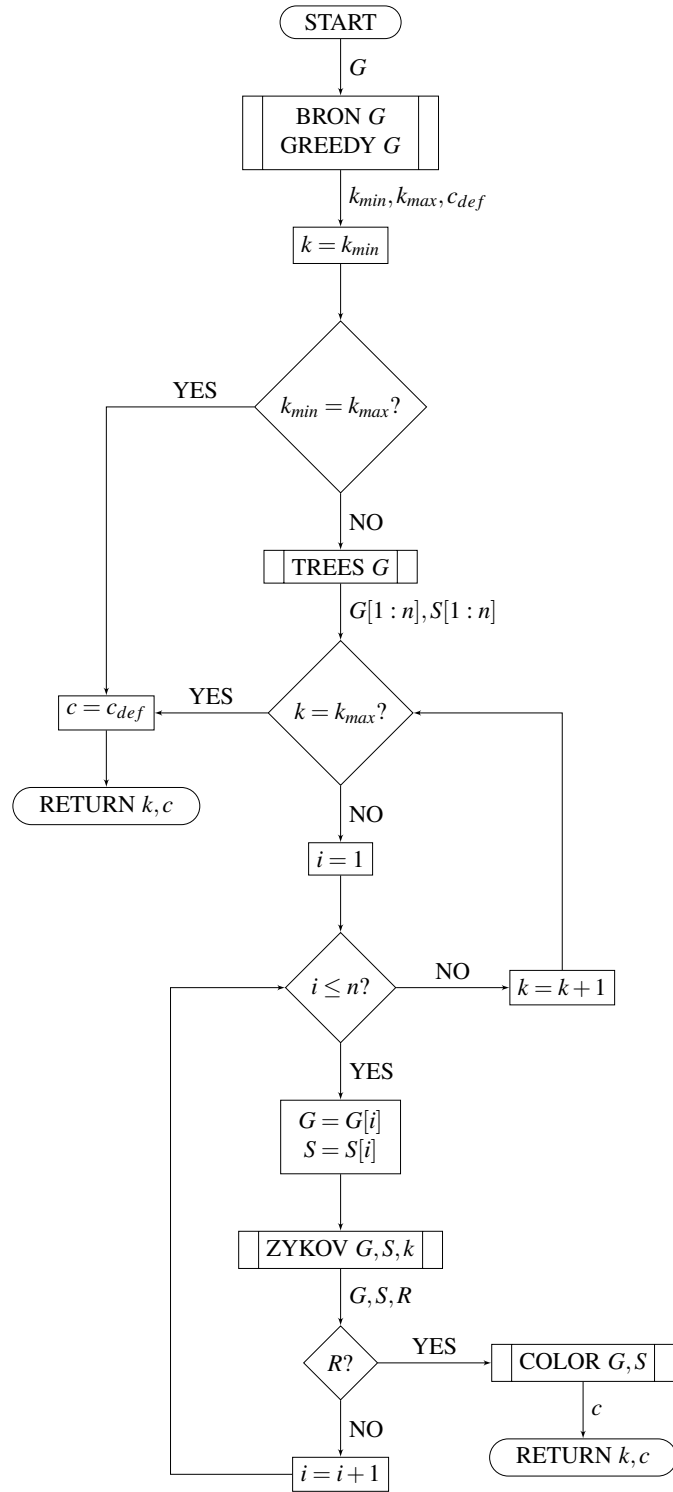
START

$G$

BRON $G$
GREEDY $G$

$k_{min}, k_{max}, c_{def}$

$k = k_{min}$

YES

$k_{min} = k_{max}$?

NO

TREES $G$

$G[1:n], S[1:n]$

YES

$c = c_{def}$

$k = k_{max}$?

RETURN $k, c$

NO

$i = 1$

NO

$i \leq n$?

$k = k+1$

YES

$G = G[i]$
$S = S[i]$

ZYKOV $G, S, k$

$G, S, R$

YES

$R$?

COLOR $G, S$

$c$

NO

RETURN $k, c$

$i = i+1$